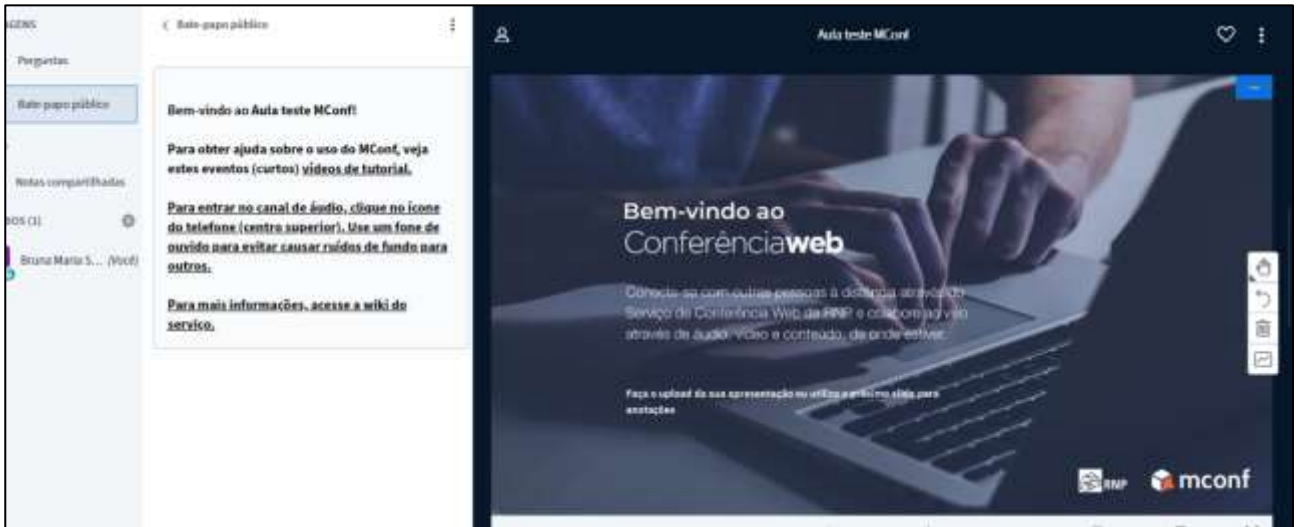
AGENS

Perguntas

Bate-papo público

Notas compartilhadas

DOS (1)

Bruna Maria S... (Você)

‹ Bate-papo público

Bem-vindo ao Aula teste MConf!

Para obter ajuda sobre o uso do MConf, veja estes eventos (curtos) vídeos de tutorial.

Para entrar no canal de áudio, clique no ícone do telefone (centro superior). Use um fone de ouvido para evitar causar ruídos de fundo para outros.

Para mais informações, acesse a wiki do serviço.

Aula teste MConf

Bem-vindo ao
Conferênciaweb

Conecte-se com outras pessoas à distância através do Serviço de Conferência Web da RNP e colabore ao vivo através de áudio, vídeo e conteúdo, de onde estiver.

Faça o upload da sua apresentação ou utilize o próximo slide para anotações

RNP mconf